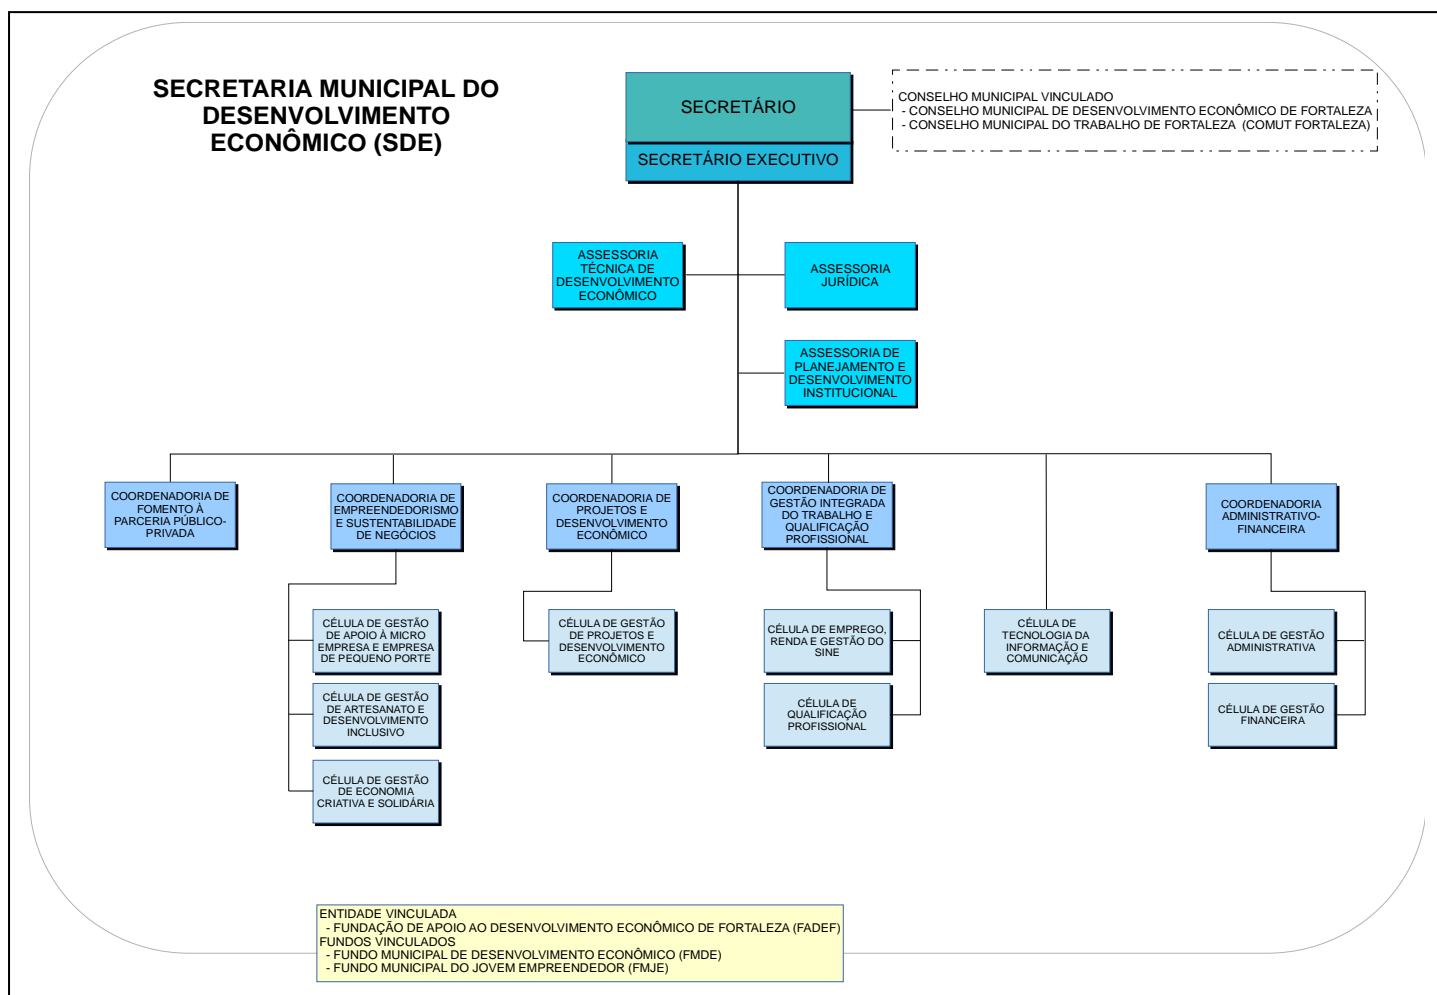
SECRETARIA MUNICIPAL DO DESENVOLVIMENTO ECONÔMICO (SDE)

SECRETÁRIO

SECRETÁRIO EXECUTIVO

CONSELHO MUNICIPAL VINCULADO
- CONSELHO MUNICIPAL DE DESENVOLVIMENTO ECONÔMICO DE FORTALEZA
- CONSELHO MUNICIPAL DO TRABALHO DE FORTALEZA (COMUT FORTALEZA)

ASSESSORIA TÉCNICA DE DESENVOLVIMENTO ECONÔMICO

ASSESSORIA JURÍDICA

ASSESSORIA DE PLANEJAMENTO E DESENVOLVIMENTO INSTITUCIONAL

COORDENADORIA DE FOMENTO À PARCERIA PÚBLICO-PRIVADA

COORDENADORIA DE EMPREENDEDORISMO E SUSTENTABILIDADE DE NEGÓCIOS

CÉLULA DE GESTÃO DE APOIO À MICRO EMPRESA E EMPRESA DE PEQUENO PORTE

CÉLULA DE GESTÃO DE ARTESANATO E DESENVOLVIMENTO INCLUSIVO

CÉLULA DE GESTÃO DE ECONOMIA CRIATIVA E SOLIDÁRIA

COORDENADORIA DE PROJETOS E DESENVOLVIMENTO ECONÔMICO

CÉLULA DE GESTÃO DE PROJETOS E DESENVOLVIMENTO ECONÔMICO

COORDENADORIA DE GESTÃO INTEGRADA DO TRABALHO E QUALIFICAÇÃO PROFISSIONAL

CÉLULA DE EMPREGO, RENDA E GESTÃO DO SINE

CÉLULA DE QUALIFICAÇÃO PROFISSIONAL

CÉLULA DE TECNOLOGIA DA INFORMAÇÃO E COMUNICAÇÃO

COORDENADORIA ADMINISTRATIVO-FINANCEIRA

CÉLULA DE GESTÃO ADMINISTRATIVA

CÉLULA DE GESTÃO FINANCEIRA

ENTIDADE VINCULADA
- FUNDAÇÃO DE APOIO AO DESENVOLVIMENTO ECONÔMICO DE FORTALEZA (FADEF)
FUNDOS VINCULADOS
- FUNDO MUNICIPAL DE DESENVOLVIMENTO ECONÔMICO (FMDE)
- FUNDO MUNICIPAL DO JOVEM EMPREENDEDOR (FMJE)